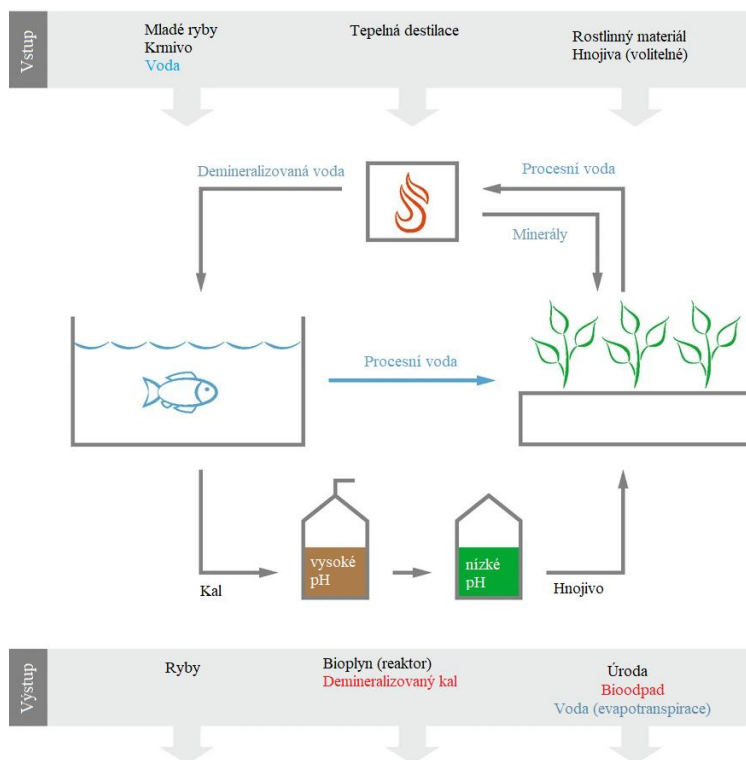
Vstup

Mladé ryby
Krmivo
Voda

Tepelná destilace

Rostlinný materiál
Hnojiva (volitelné)

Demineralizovaná voda

Procesní voda

Minerály

Procesní voda

vysoké pH

nízké pH

Kal

Hnojivo

Výstup

Ryby

Bioplyn (reaktor)
Demineralizovaný kal

Úroda
Bioodpad
Voda (evapotranspirace)